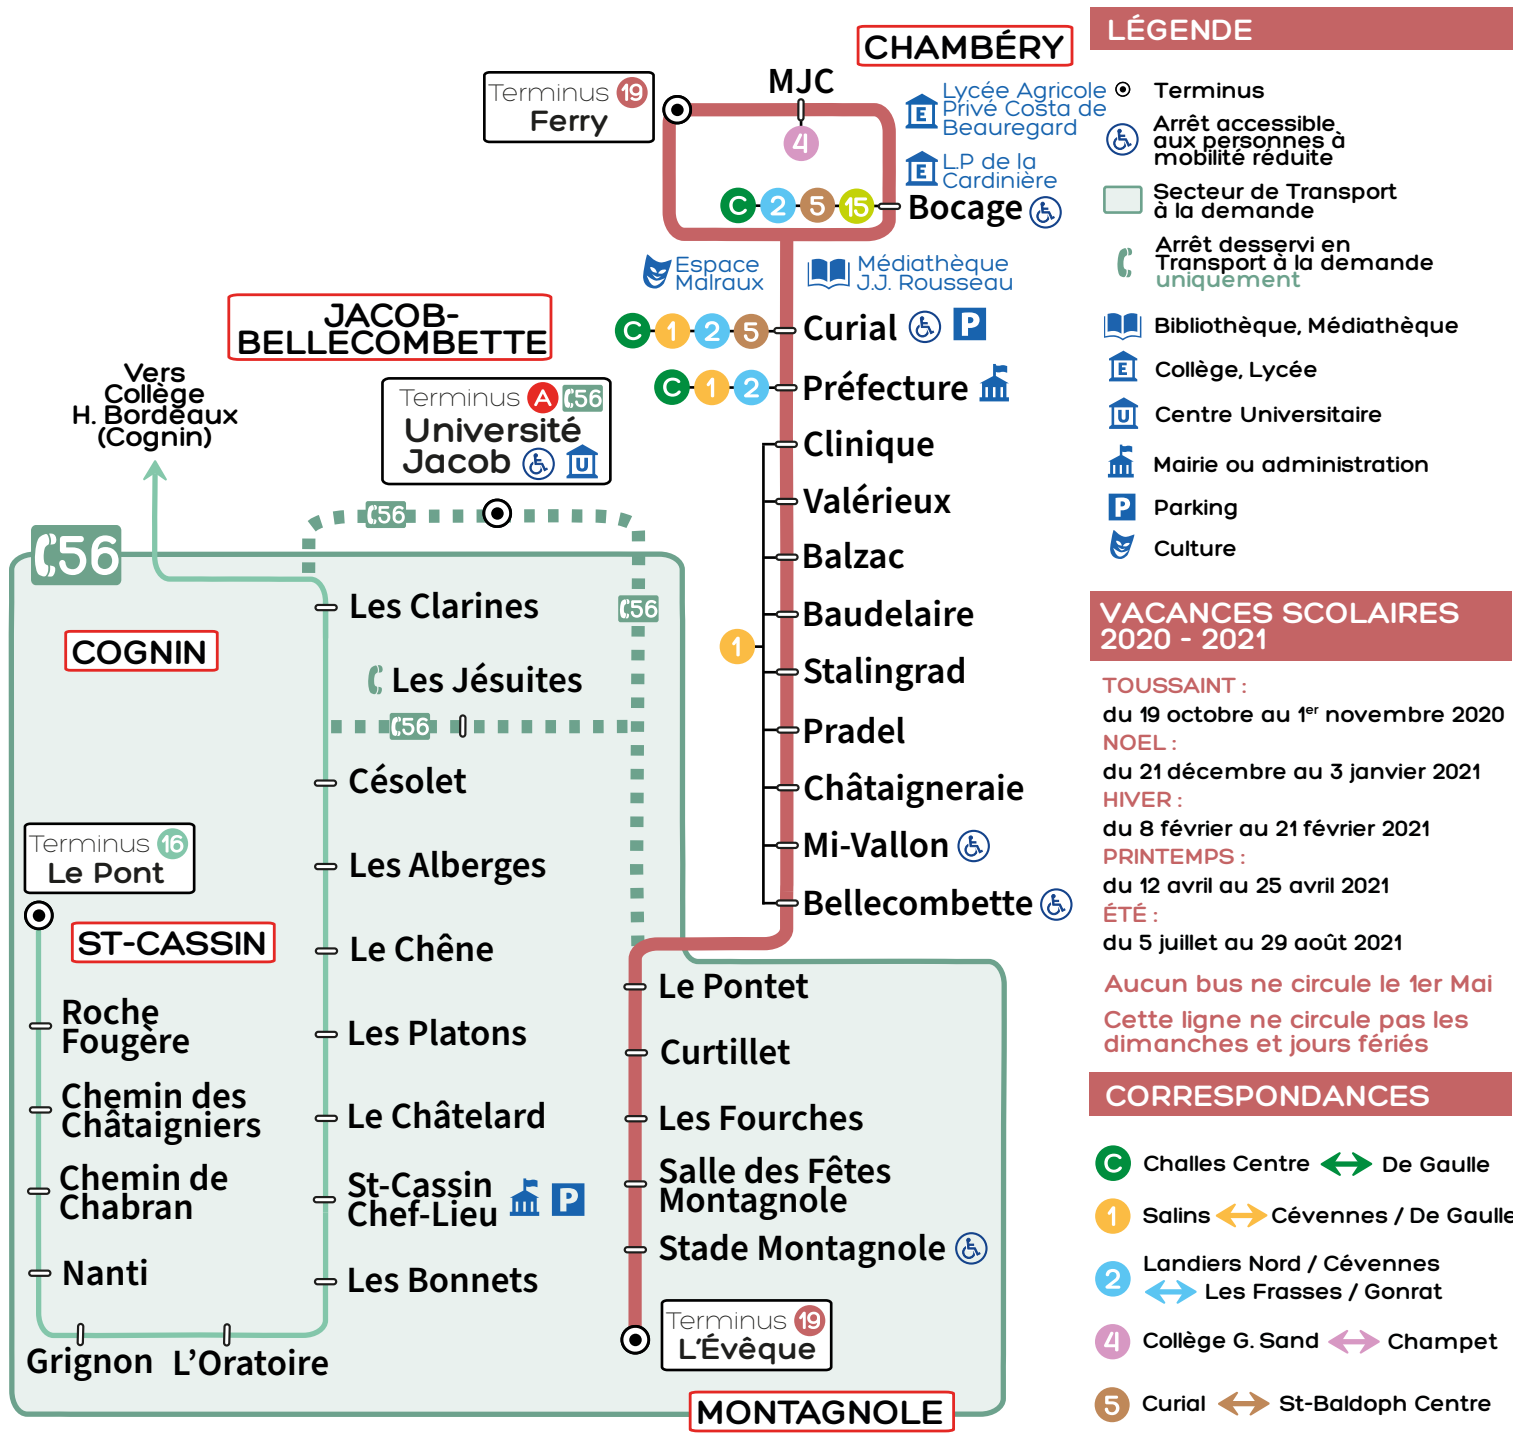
CHAMBÉRY

Terminus 19
Ferry

MJC
4
Lycée Agricole Privé Costa de Beauregard
L.P de la Cardinière
C 2 5 15 Bocage

Espace Malraux
Médiathèque J.J. Rousseau

JACOB-BELLECOMBETTE

C 1 2 5 Curial
C 1 2 Préfecture

Vers Collège H. Bordeaux (Cognin)

Terminus A C56
Université Jacob

Clinique
Valérieux
Balzac
Baudelaire
1
Stalingrad
Pradel
Châtaigneraie
Mi-Vallon
Bellecombette

C56
C56
C56
C56

COGNIN

Les Clarines
Les Jésuites
Césolet
Les Alberges
Le Chêne
Les Platons
Le Châtelard
St-Cassin Chef-Lieu
Les Bonnets

Terminus 16
Le Pont

ST-CASSIN

Roche Fougère
Chemin des Châtaigniers
Chemin de Chabran
Nanti
Grignon
L'Oratoire

Le Pontet
Curtillet
Les Fourches
Salle des Fêtes Montagnole
Stade Montagnole

Terminus 19
L'Évêque

MONTAGNOLE

LÉGENDE
Terminus
Arrêt accessible aux personnes à mobilité réduite
Secteur de Transport à la demande
Arrêt desservi en Transport à la demande uniquement
Bibliothèque, Médiathèque
Collège, Lycée
Centre Universitaire
Mairie ou administration
Parking
Culture

VACANCES SCOLAIRES 2020 - 2021
TOUSSAINT :
du 19 octobre au 1$^{er}$ novembre 2020
NOEL :
du 21 décembre au 3 janvier 2021
HIVER :
du 8 février au 21 février 2021
PRINTEMPS :
du 12 avril au 25 avril 2021
ÉTÉ :
du 5 juillet au 29 août 2021

Aucun bus ne circule le 1er Mai
Cette ligne ne circule pas les dimanches et jours fériés

CORRESPONDANCES
C Challes Centre ↔ De Gaulle
1 Salins ↔ Cévennes / De Gaulle
2 Landiers Nord / Cévennes ↔ Les Frasses / Gonrat
4 Collège G. Sand ↔ Champet
5 Curial ↔ St-Baldoph Centre